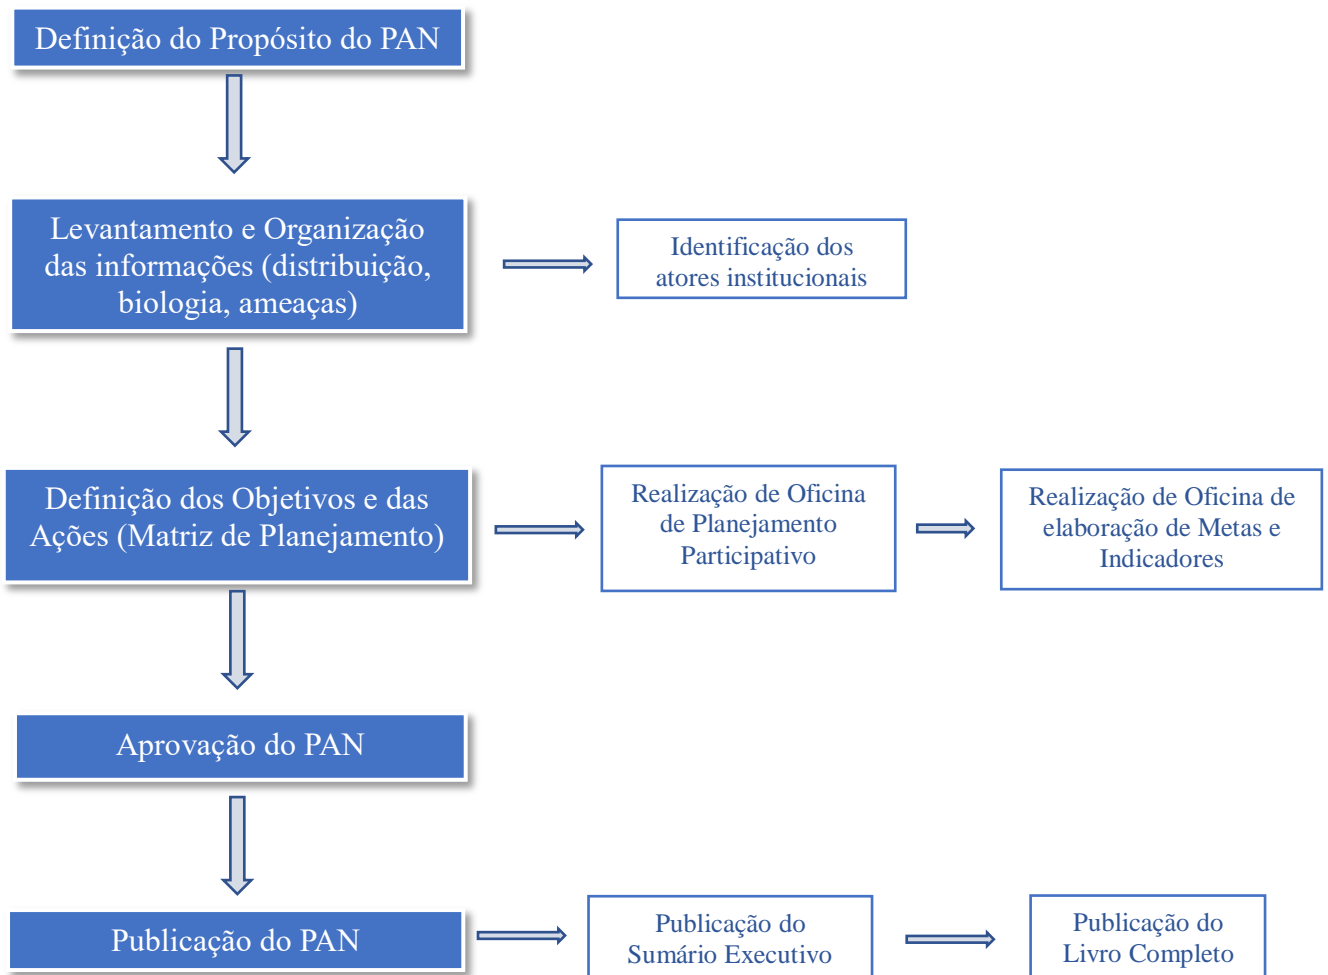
Definição do Propósito do PAN

Levantamento e Organização das informações (distribuição, biologia, ameaças)

Identificação dos atores institucionais

Definição dos Objetivos e das Ações (Matriz de Planejamento)

Realização de Oficina de Planejamento Participativo

Realização de Oficina de elaboração de Metas e Indicadores

Aprovação do PAN

Publicação do PAN

Publicação do Sumário Executivo

Publicação do Livro Completo